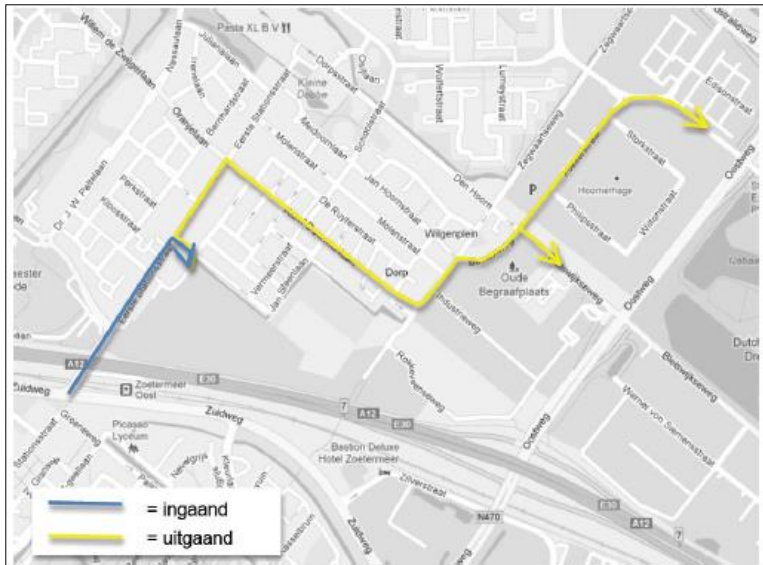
Willem de Zwijgerlaan
Pasta XL B V
Nassaulaan
Julianastraat
Irenestraat
Dorpsstraat
Kleine Dobbe
Oranjelaan
Bernhardstraat
Eerste Stationsstraat
Molenstraat
Medemblaan
Schoolstraat
Wolfertstraat
Zegwaartseweg
Edisonstraat
Dr. J. W. Pelmlaan
Parkstraat
Kloosstraat
Jan Hoornstraat
De Ruyterstraat
Molenstraat
Den Hoorn
Stortstraat
Hoornerhage
Philipsstraat
Wattstraat
Oostweg
Wilgenplein
Dorp
Oude Begraafplaats
Industrieweg
Vermeerstraat
Jan Steenlaan
Eerste Stationsstraat
A12
Zuidweg
Zoetermeer Oost
Rokkeveenseweg
Zuidweg
Picasso Lyceum
Stationsstraat
Bastion Deluxe Hotel Zoetermeer
Zilverstraat
Bleiswijkseweg
Werner von Siemensstraat
Oostweg
N470
E30
A12
Dutch
Cabauw
= ingaand
= uitgaand